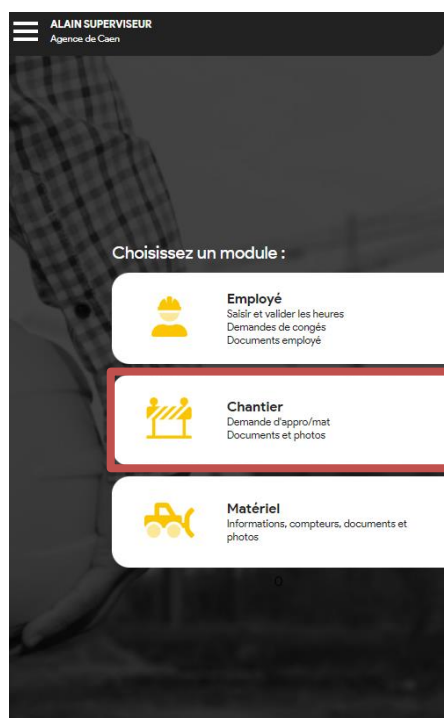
ALAIN SUPERVISEUR
Agence de Caen

Choisissez un module :

Employé
Saisir et valider les heures
Demandes de congés
Documents employé

Chantier
Demande d'appro/mat
Documents et photos

Matériel
Informations, compteurs, documents et photos